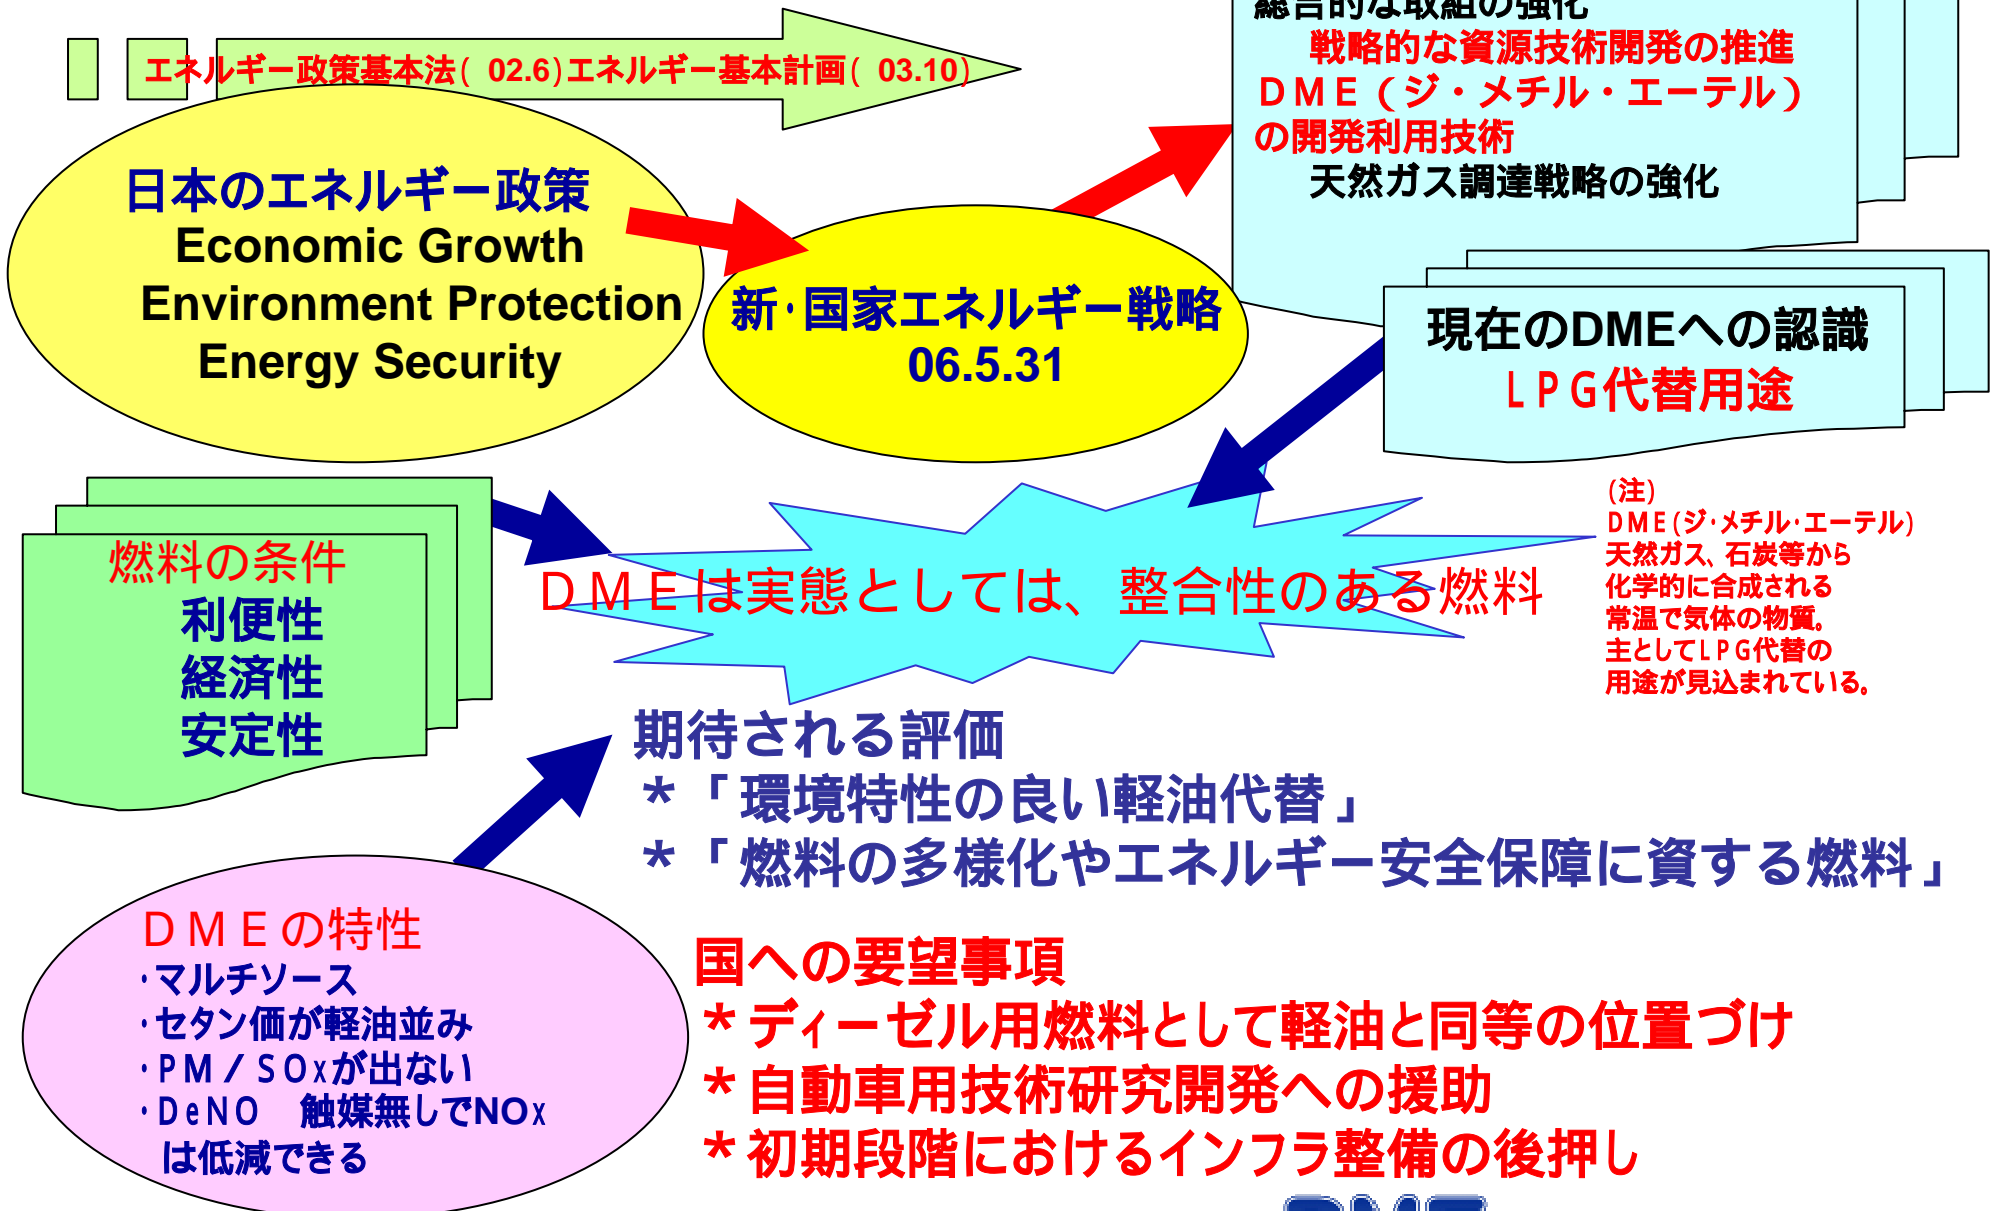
エネルギー政策基本法( 02.6)エネルギー基本計画( 03.10)

日本のエネルギー政策
Economic Growth
Environment Protection
Energy Security

新·国家エネルギー戦略
06.5.31

総合的な取組の強化
戦略的な資源技術開発の推進
ＤＭＥ（ジ・メチル・エーテル）の開発利用技術
天然ガス調達戦略の強化

現在のDMEへの認識
ＬＰＧ代替用途

燃料の条件
利便性
経済性
安定性

ＤＭＥは実態としては、整合性のある燃料

(注)
ＤＭＥ(ジ·メチル·エーテル)
天然ガス、石炭等から
化学的に合成される
常温で気体の物質。
主としてＬＰＧ代替の
用途が見込まれている。

期待される評価
＊「環境特性の良い軽油代替」
＊「燃料の多様化やエネルギー安全保障に資する燃料」

ＤＭＥの特性
·マルチソース
·セタン価が軽油並み
·ＰＭ／ＳＯxが出ない
·ＤeＮＯ　触媒無しでNOx は低減できる

国への要望事項
＊ディーゼル用燃料として軽油と同等の位置づけ
＊自動車用技術研究開発への援助
＊初期段階におけるインフラ整備の後押し